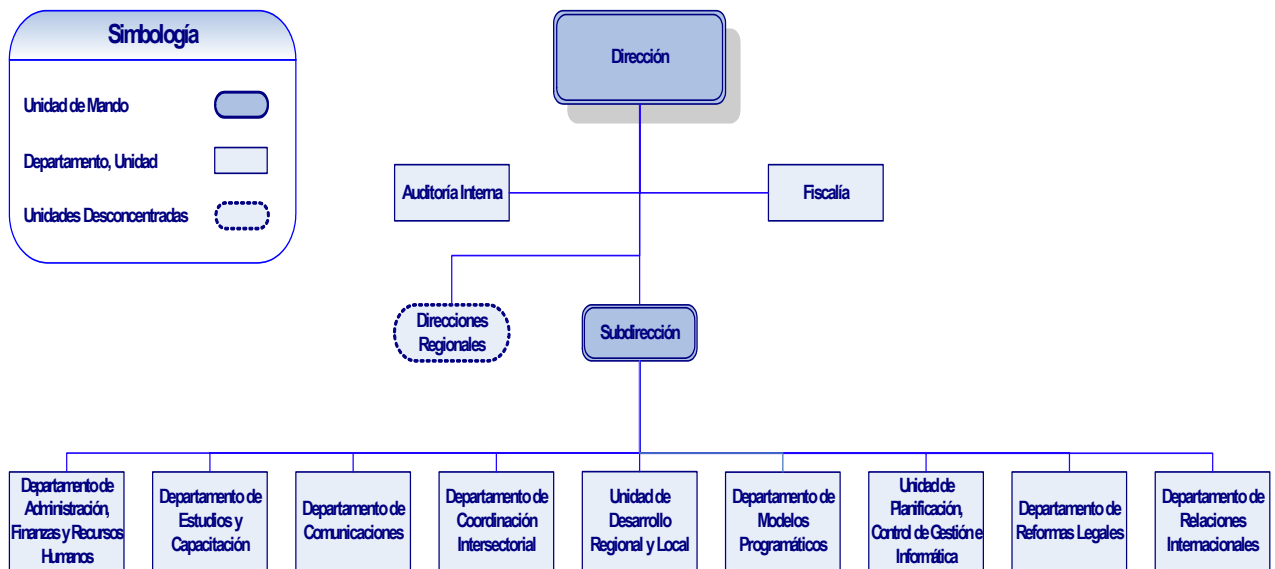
Simbología

Unidad de Mando

Departamento, Unidad

Unidades Desconcentradas

Dirección

Auditoría Interna

Fiscalía

Direcciones Regionales

Subdirección

Departamento de Administración, Finanzas y Recursos Humanos

Departamento de Estudios y Capacitación

Departamento de Comunicaciones

Departamento de Coordinación Intersectorial

Unidad de Desarrollo Regional y Local

Departamento de Modelos Programáticos

Unidad de Planificación, Control de Gestión e Informática

Departamento de Reformas Legales

Departamento de Relaciones Internacionales